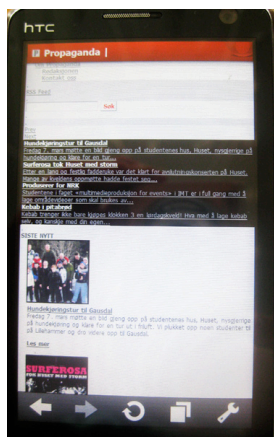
htc

Propaganda

Søk

Hundekjøringstur til Gausdal
Fredag 7. mars møttes en liten gjeng opp på studentenes hus, Huset, nysgjerrige på hundekjøring og klare for en tur...

Surferosa tok Huset med storm
Etter en lang og festlig forberedelse var det klart for avslutningskonserten på Huset. Mange av kveldens oppmøtte hadde festet seg...

Produsenter for NRK
Studentene i faget «multimediaproduksjon for events» i IMT er i full gang med å lage småtdeleveser som skal brukes av...

Kebab i påsken
Kebab trenger ikke bare kjøpes klokken 3 en lørdagskveld! Hva med å lage kebab selv, og kanskje med din egen...

SISTE NYTT

Hundekjøringstur til Gausdal
Fredag 7. mars møttes en liten gjeng opp på studentenes hus, Huset, nysgjerrige på hundekjøring og klare for en tur ut i fjellet. Vi plukket opp noen studenter til på Løkkeveien og dro videre mot Gausdal.

Les mer

SURFEROSA